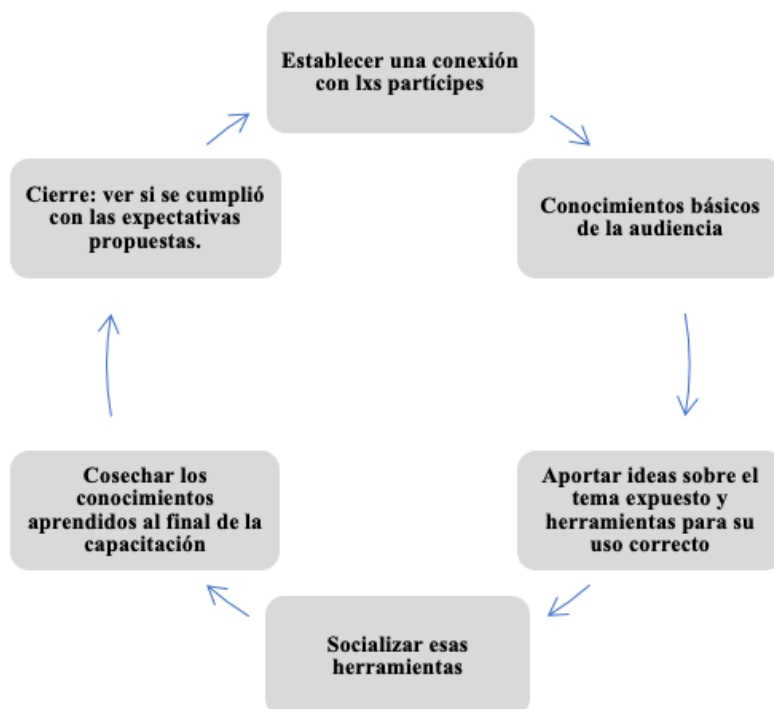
Establecer una conexión con lxs partícipes

Conocimientos básicos de la audiencia

Aportar ideas sobre el tema expuesto y herramientas para su uso correcto

Socializar esas herramientas

Cosechar los conocimientos aprendidos al final de la capacitación

Cierre: ver si se cumplió con las expectativas propuestas.